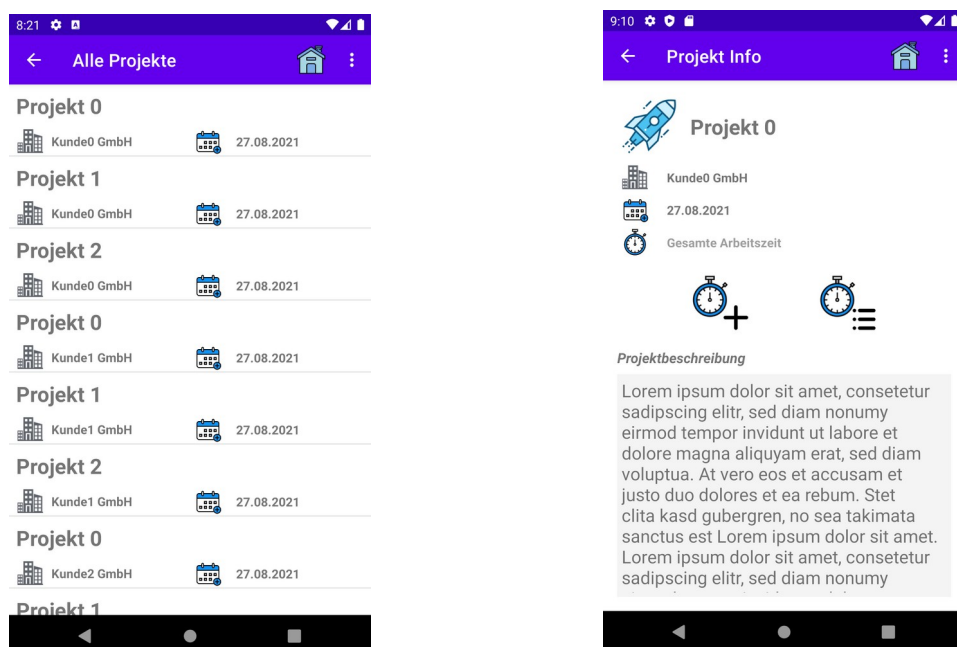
8:21

Alle Projekte

Projekt 0
Kunde0 GmbH 27.08.2021

Projekt 1
Kunde0 GmbH 27.08.2021

Projekt 2
Kunde0 GmbH 27.08.2021

Projekt 0
Kunde1 GmbH 27.08.2021

Projekt 1
Kunde1 GmbH 27.08.2021

Projekt 2
Kunde1 GmbH 27.08.2021

Projekt 0
Kunde2 GmbH 27.08.2021

Projekt 1

9:10

Projekt Info

Projekt 0

Kunde0 GmbH

27.08.2021

Gesamte Arbeitszeit

Projektbeschreibung

Lorem ipsum dolor sit amet, consetetur sadipscing elitr, sed diam nonumy eirmod tempor invidunt ut labore et dolore magna aliquyam erat, sed diam voluptua. At vero eos et accusam et justo duo dolores et ea rebum. Stet clita kasd gubergren, no sea takimata sanctus est Lorem ipsum dolor sit amet. Lorem ipsum dolor sit amet, consetetur sadipscing elitr, sed diam nonumy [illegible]